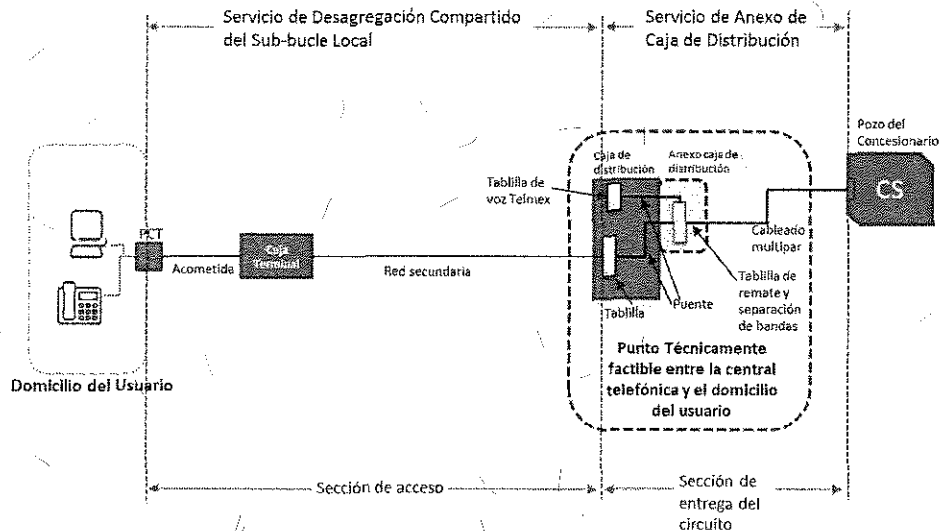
Servicio de Desagregación Compartido del Sub-bucle Local

Servicio de Anexo de Caja de Distribución

Pozo del Concesionario

CS

Caja de distribución

Anexo caja de distribución

Tablilla de voz Telmex

Cableado multipar

PCT

Caja Terminal

Acometida

Red secundaria

Tablilla de remate y separación de bandas

Puente

Tablilla

Punto Técnicamente factible entre la central telefónica y el domicilio del usuario

Domicilio del Usuario

Sección de acceso

Sección de entrega del circuito